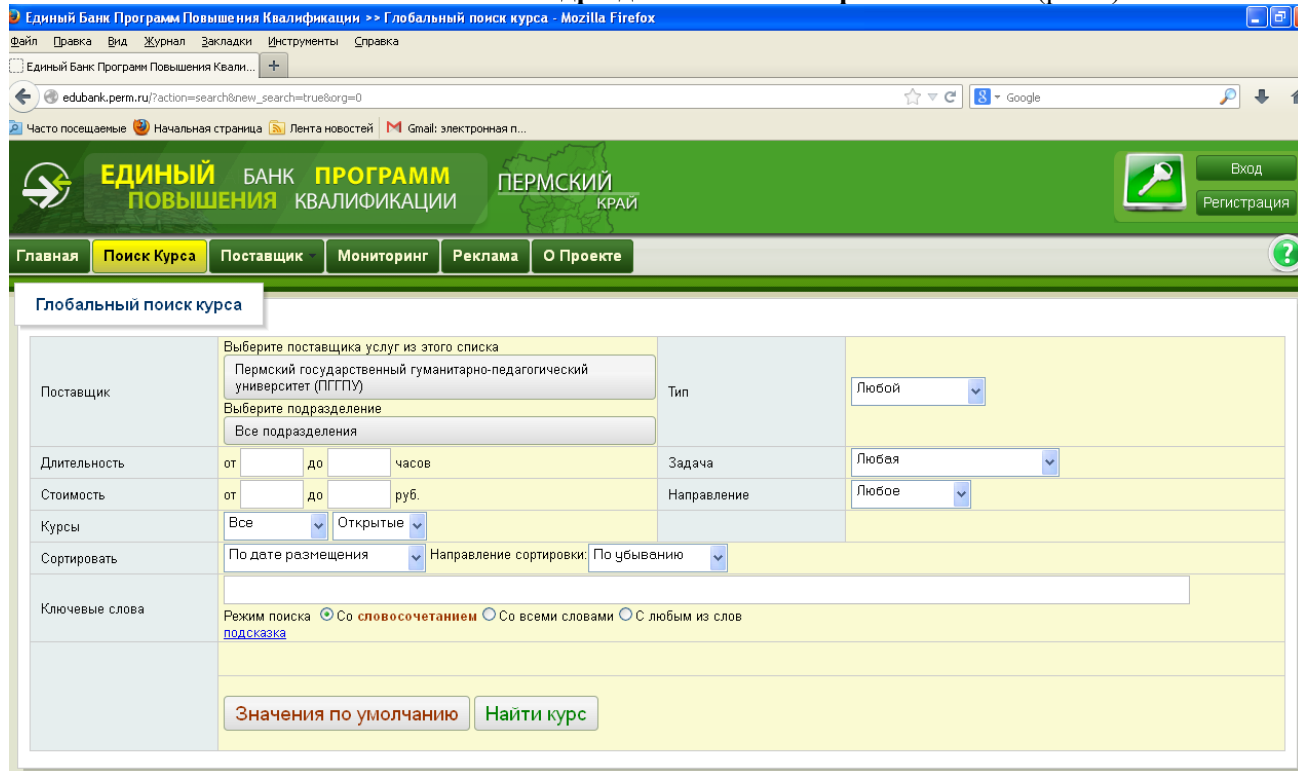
Единый Банк Программ Повышения Квалификации >> Глобальный поиск курса - Mozilla Firefox

Файл Правка Вид Журнал Закладки Инструменты Справка

Единый Банк Программ Повышения Квали...

edubank.perm.ru/?action=search&new_search=true&org=0

Google

Часто посещаемые Начальная страница Лента новостей Gmail: электронная п...

ЕДИНЫЙ БАНК ПРОГРАММ ПОВЫШЕНИЯ КВАЛИФИКАЦИИ

ПЕРМСКИЙ КРАЙ

Вход

Регистрация

Главная Поиск Курса Поставщик Мониторинг Реклама О Проекте

Глобальный поиск курса

| | | | |
|---|---|---|---|
| Поставщик | Выберите поставщика услуг из этого списка<br>Пермский государственный гуманитарно-педагогический университет (ПГГПУ)<br>Выберите подразделение<br>Все подразделения | Тип | Любой |
| Длительность | от [ ] до [ ] часов | Задача | Любая |
| Стоимость | от [ ] до [ ] руб. | Направление | Любое |
| Курсы | Все Открытые | | |
| Сортировать | По дате размещения Направление сортировки: По убыванию | | |
| Ключевые слова | Режим поиска Со словосочетанием Со всеми словами С любым из слов<br>подсказка | | |
| | Значения по умолчанию Найти курс | | |